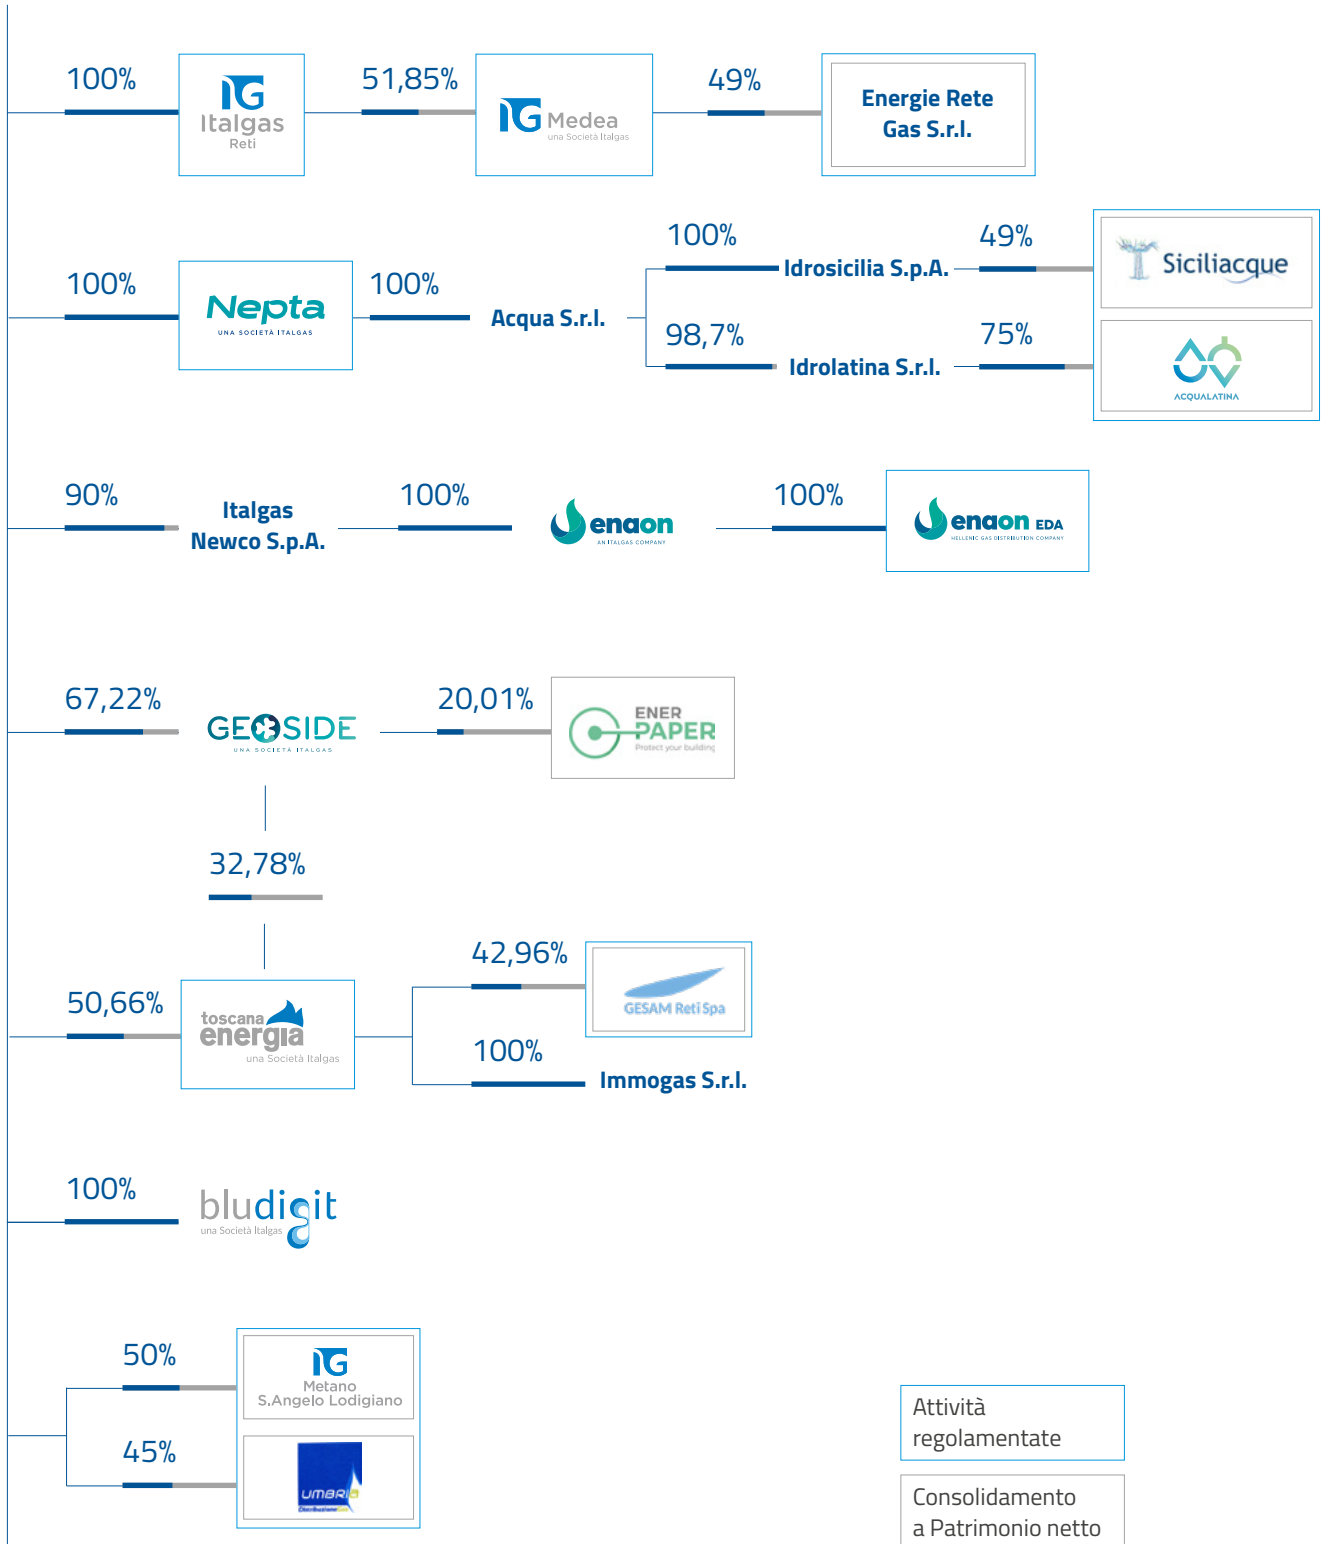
100%

IG Italgas Reti

51,85%

IG Medea una Società Italgas

49%

Energie Rete Gas S.r.l.

100%

Nepta UNA SOCIETÀ ITALGAS

100%

Acqua S.r.l.

100%

Idrosicilia S.p.A.

49%

Siciliacque

98,7%

Idrolatina S.r.l.

75%

ACQUALATINA

90%

Italgas Newco S.p.A.

100%

enaon AN ITALGAS COMPANY

100%

enaon EDA HELLENIC GAS DISTRIBUTION COMPANY

67,22%

GEOSIDE UNA SOCIETÀ ITALGAS

20,01%

ENER PAPER Protect your building

32,78%

50,66%

toscana energia una Società Italgas

42,96%

GESAM Reti Spa

100%

Immogas S.r.l.

100%

bludigit una Società Italgas

50%

IG Metano S.Angelo Lodigiano

45%

UMBRIA Distribuzione

Attività regolamentate

Consolidamento a Patrimonio netto